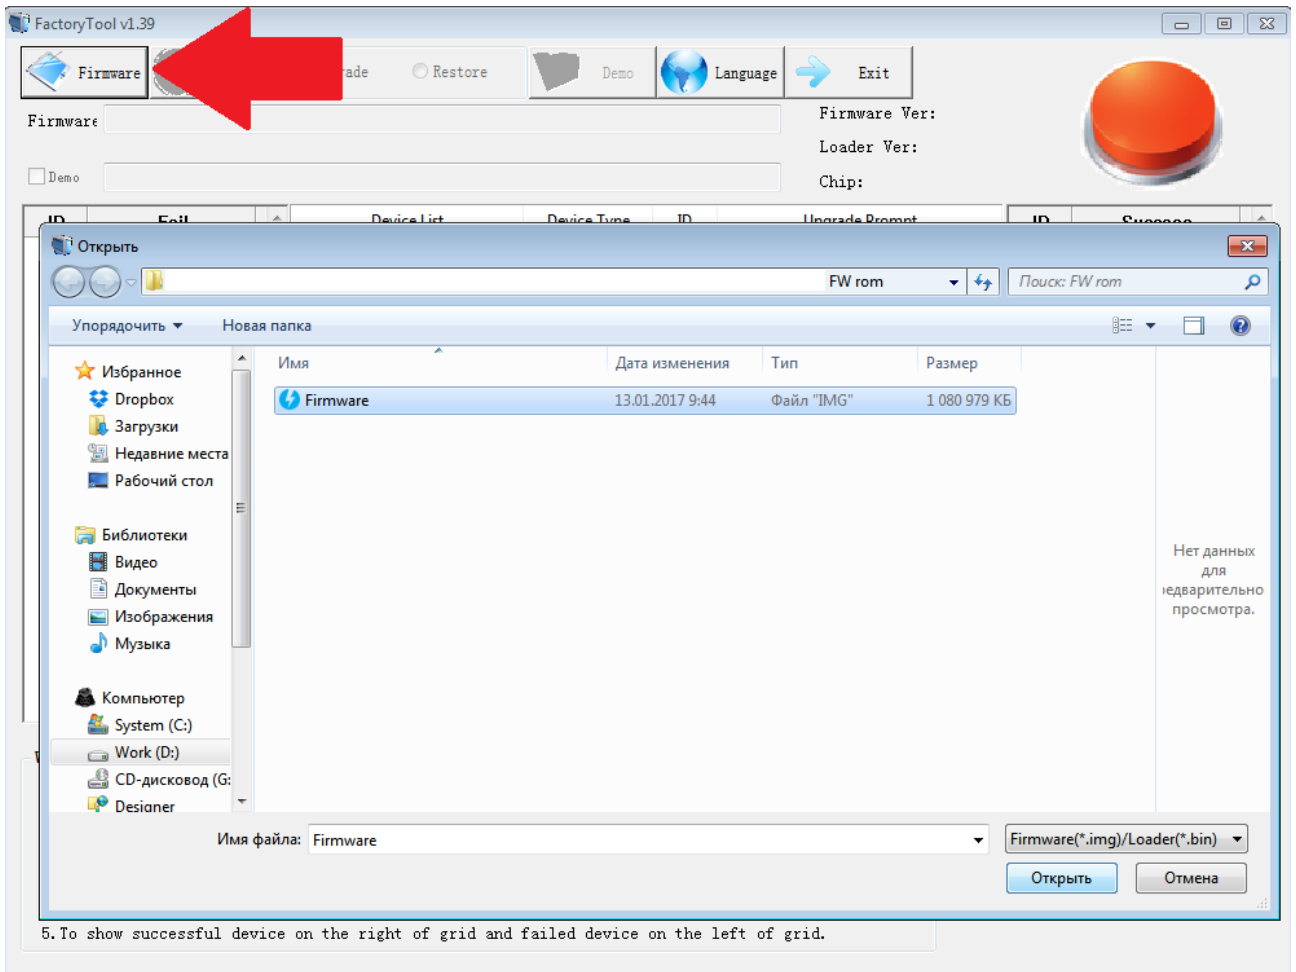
FactoryTool v1.39

Firmware
rade
Restore
Demo
Language
Exit

Firmware
Firmware Ver:
Loader Ver:
Demo
Chip:

ID
Fail
Device List
Device Type
ID
Upgrade Prompt
ID
Success

Открыть

FW rom
Поиск: FW rom

Упорядочить
Новая папка

Избранное
Dropbox
Загрузки
Недавние места
Рабочий стол
Библиотеки
Видео
Документы
Изображения
Музыка
Компьютер
System (C:)
Work (D:)
CD-дисковод (G:
Designer

| Имя | Дата изменения | Тип | Размер |
|---|---|---|---|
| Firmware | 13.01.2017 9:44 | Файл "IMG" | 1 080 979 КБ |

Нет данных для едварительно просмотра.

Имя файла: Firmware
Firmware(*.img)/Loader(*.bin)
Открыть
Отмена

5.To show successful device on the right of grid and failed device on the left of grid.